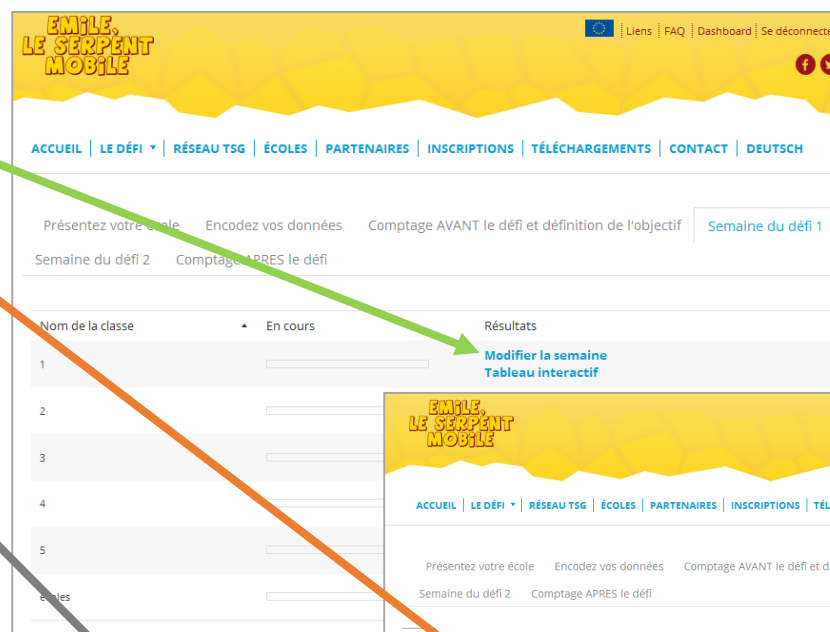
EMILE, LE SERPENT MOBILE

Liens | FAQ | Dashboard | Se déconnecte

ACCUEIL | LE DÉFI ▾ | RÉSEAU TSG | ÉCOLES | PARTENAIRES | INSCRIPTIONS | TÉLÉCHARGEMENTS | CONTACT | DEUTSCH

Présentez votre école | Encodez vos données | Comptage AVANT le défi et définition de l'objectif | Semaine du défi 1 | Semaine du défi 2 | Comptage APRES le défi

| Nom de la classe ▲ | En cours | Résultats |
|---|---|---|
| 1 | | Modifier la semaine<br>Tableau interactif |
| 2 | | |
| 3 | | |
| 4 | | |
| 5 | | |
| écoles | | |

EMILE, LE SERPENT MOBILE

ACCUEIL | LE DÉFI ▾ | RÉSEAU TSG | ÉCOLES | PARTENAIRES | INSCRIPTIONS | TÉL

Présentez votre école | Encodez vos données | Comptage AVANT le défi et d | Semaine du défi 2 | Comptage APRES le défi